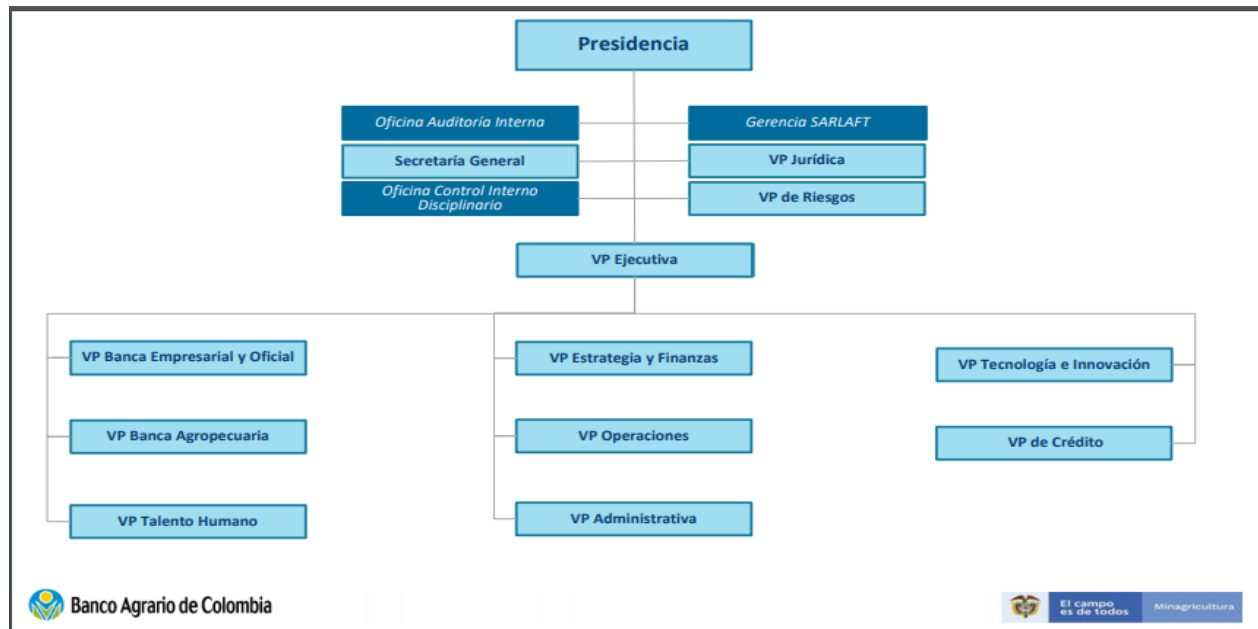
Presidencia

Oficina Auditoría Interna

Gerencia SARLAFT

Secretaría General

VP Jurídica

Oficina Control Interno Disciplinario

VP de Riesgos

VP Ejecutiva

VP Banca Empresarial y Oficial

VP Banca Agropecuaria

VP Talento Humano

VP Estrategia y Finanzas

VP Operaciones

VP Administrativa

VP Tecnología e Innovación

VP de Crédito

Banco Agrario de Colombia

El campo es de todos

Minagricultura